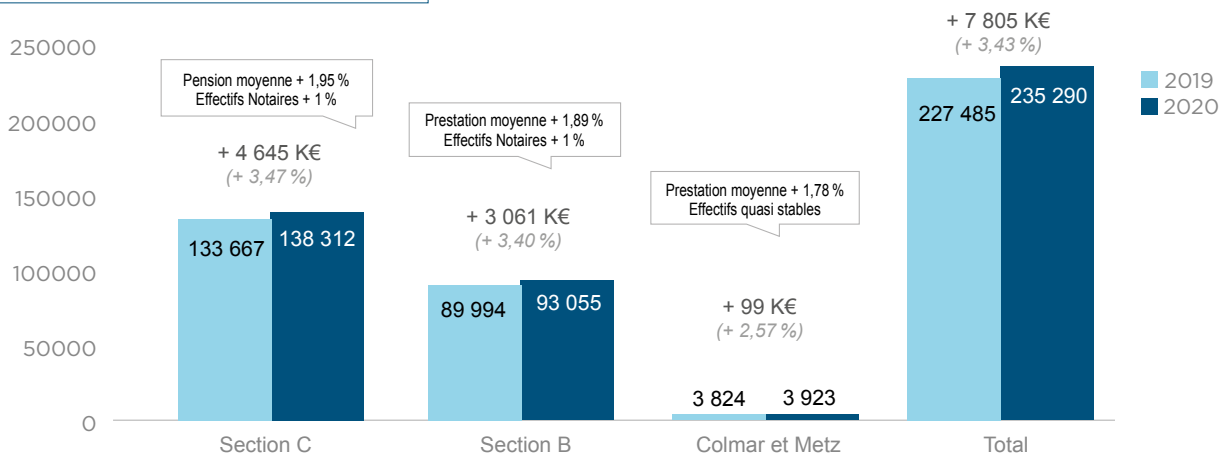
250000
200000
150000
100000
50000
0

Pension moyenne + 1,95 %
Effectifs Notaires + 1 %

+ 4 645 K€
(+ 3,47 %)

133 667
138 312

Section C

Prestation moyenne + 1,89 %
Effectifs Notaires + 1 %

+ 3 061 K€
(+ 3,40 %)

89 994
93 055

Section B

Prestation moyenne + 1,78 %
Effectifs quasi stables

+ 99 K€
(+ 2,57 %)

3 824
3 923

Colmar et Metz

+ 7 805 K€
(+ 3,43 %)

227 485
235 290

Total

2019
2020